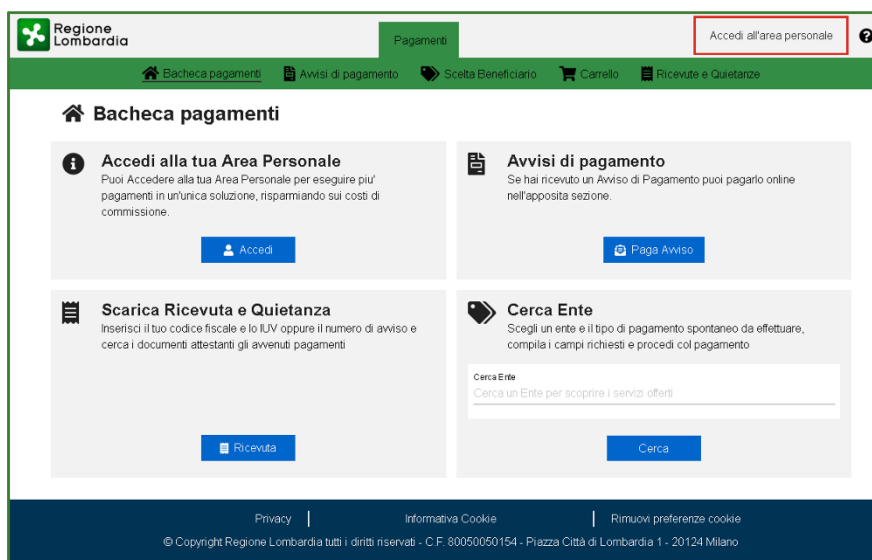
Regione Lombardia

Pagamenti

Accedi all'area personale

Bacheca pagamenti | Avvisi di pagamento | Scelta Beneficiario | Carrello | Ricevute e Quietanze

Bacheca pagamenti

Accedi alla tua Area Personale
Puoi Accedere alla tua Area Personale per eseguire piu' pagamenti in un'unica soluzione, risparmiando sui costi di commissione.

Accedi

Avvisi di pagamento
Se hai ricevuto un Avviso di Pagamento puoi pagarlo online nell'apposita sezione.

Paga Avviso

Scarica Ricevuta e Quietanza
Inserisci il tuo codice fiscale e lo IUV oppure il numero di avviso e cerca i documenti attestanti gli avvenuti pagamenti

Ricevuta

Cerca Ente
Scegli un ente e il tipo di pagamento spontaneo da effettuare, compila i campi richiesti e procedi col pagamento

Cerca Ente
Cerca un Ente per scoprire i servizi offerti

Cerca

Privacy | Informativa Cookie | Rimuovi preferenze cookie

© Copyright Regione Lombardia tutti i diritti riservati - C.F. 80050050154 - Piazza Città di Lombardia 1 - 20124 Milano